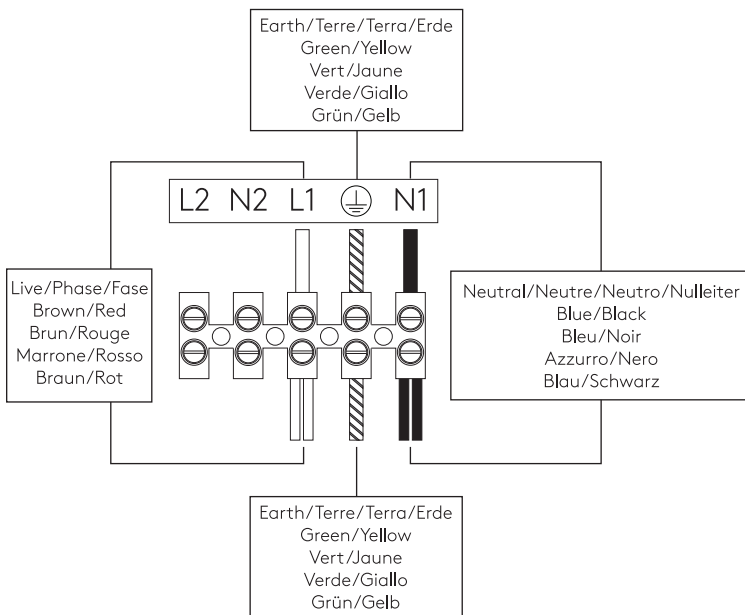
Earth/Terre/Terra/Erde
Green/Yellow
Vert/Jaune
Verde/Giallo
Grün/Gelb

L2 N2 L1 ⏚ N1

Live/Phase/Fase
Brown/Red
Brun/Rouge
Marrone/Rosso
Braun/Rot

Neutral/Neutre/Neutro/Nulleiter
Blue/Black
Bleu/Noir
Azzurro/Nero
Blau/Schwarz

Earth/Terre/Terra/Erde
Green/Yellow
Vert/Jaune
Verde/Giallo
Grün/Gelb